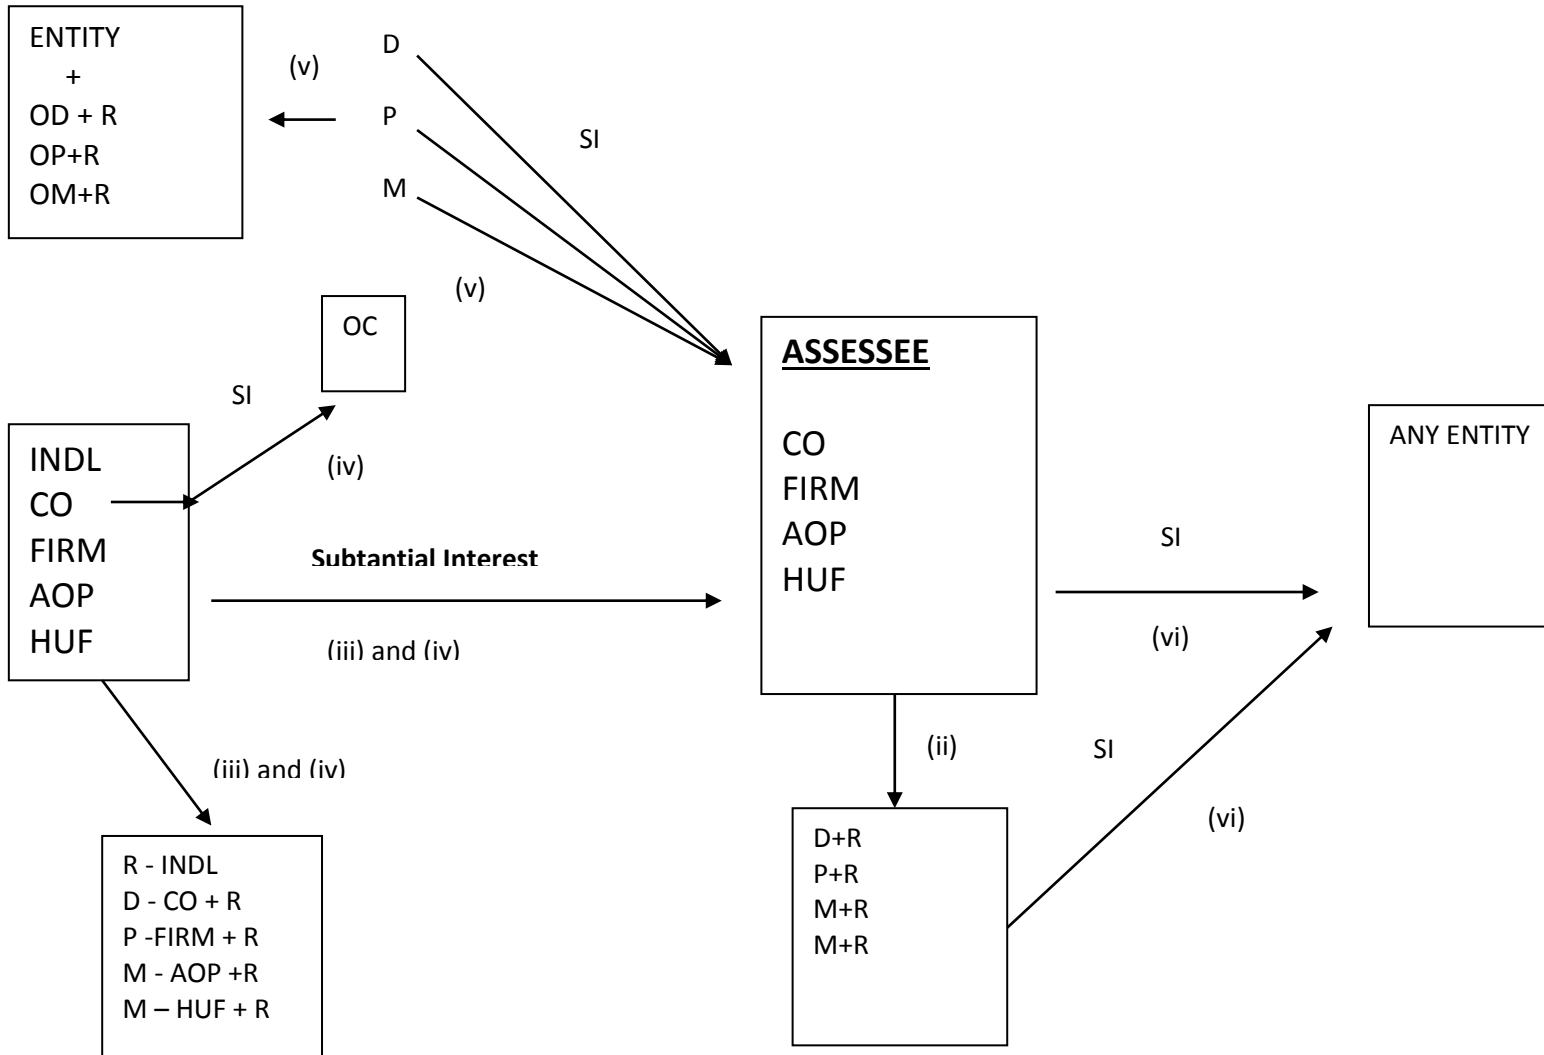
ENTITY
+
OD + R
OP+R
OM+R

(v)

D
P
M

SI

(v)

OC

SI

(iv)

INDL
CO
FIRM
AOP
HUF

Subtantial Interest

(iii) and (iv)

ASSESSEE

CO
FIRM
AOP
HUF

SI

(vi)

ANY ENTITY

(ii)

SI

(vi)

(iii) and (iv)

R - INDL
D - CO + R
P -FIRM + R
M - AOP +R
M – HUF + R

D+R
P+R
M+R
M+R